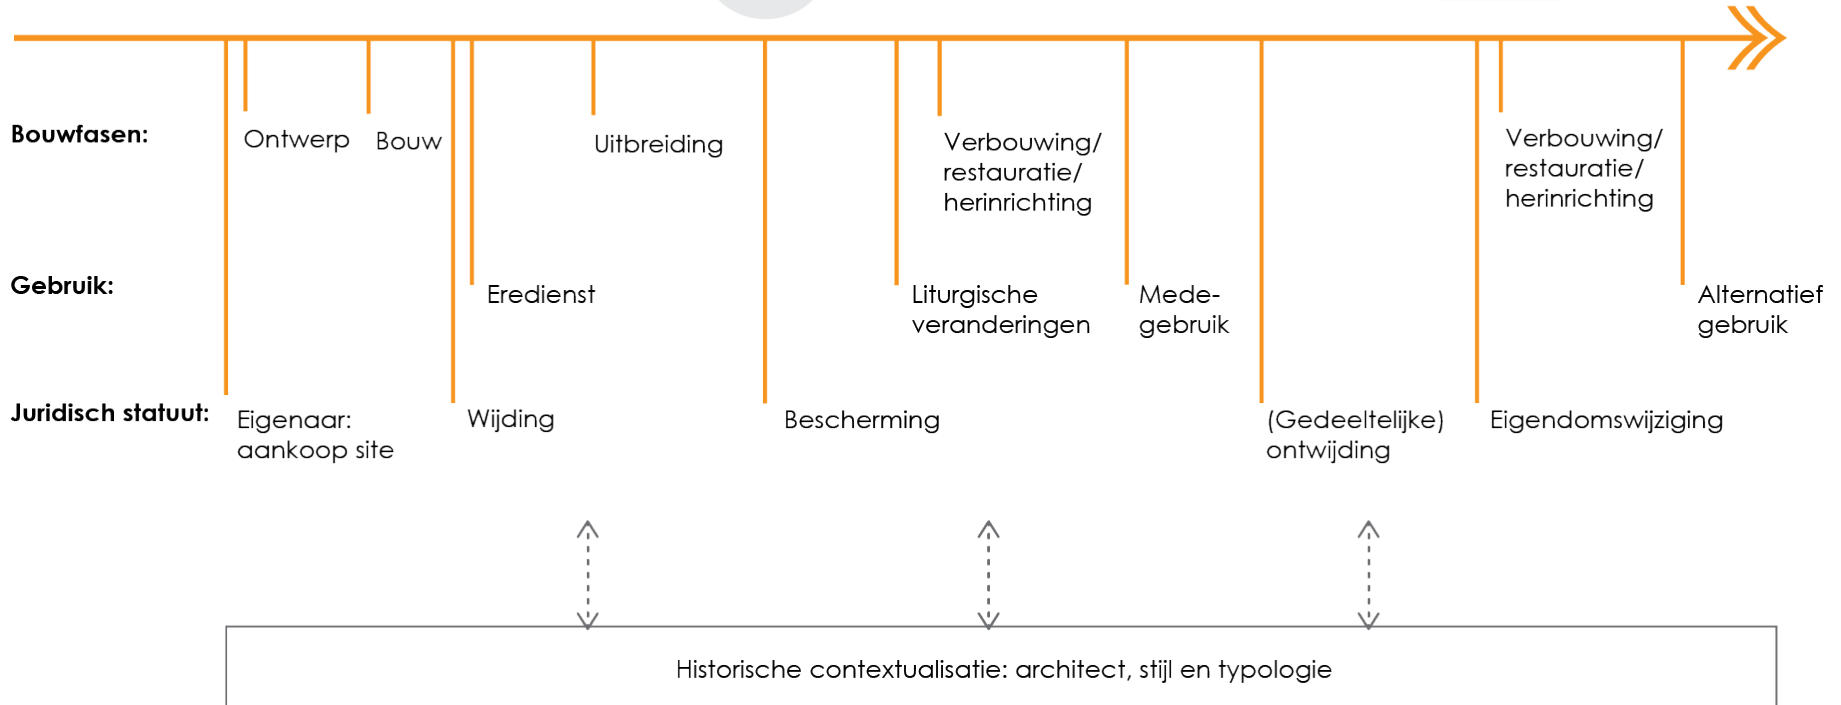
Bouwfasen: Ontwerp Bouw Uitbreiding Verbouwing/ restauratie/ herinrichting Verbouwing/ restauratie/ herinrichting

Gebruik: Eredienst Liturgische veranderingen Mede-gebruik Alternatief gebruik

Juridisch statuut: Eigenaar: aankoop site Wijding Bescherming (Gedeeltelijke) ontwijding Eigendomswijziging

Historische contextualisatie: architect, stijl en typologie